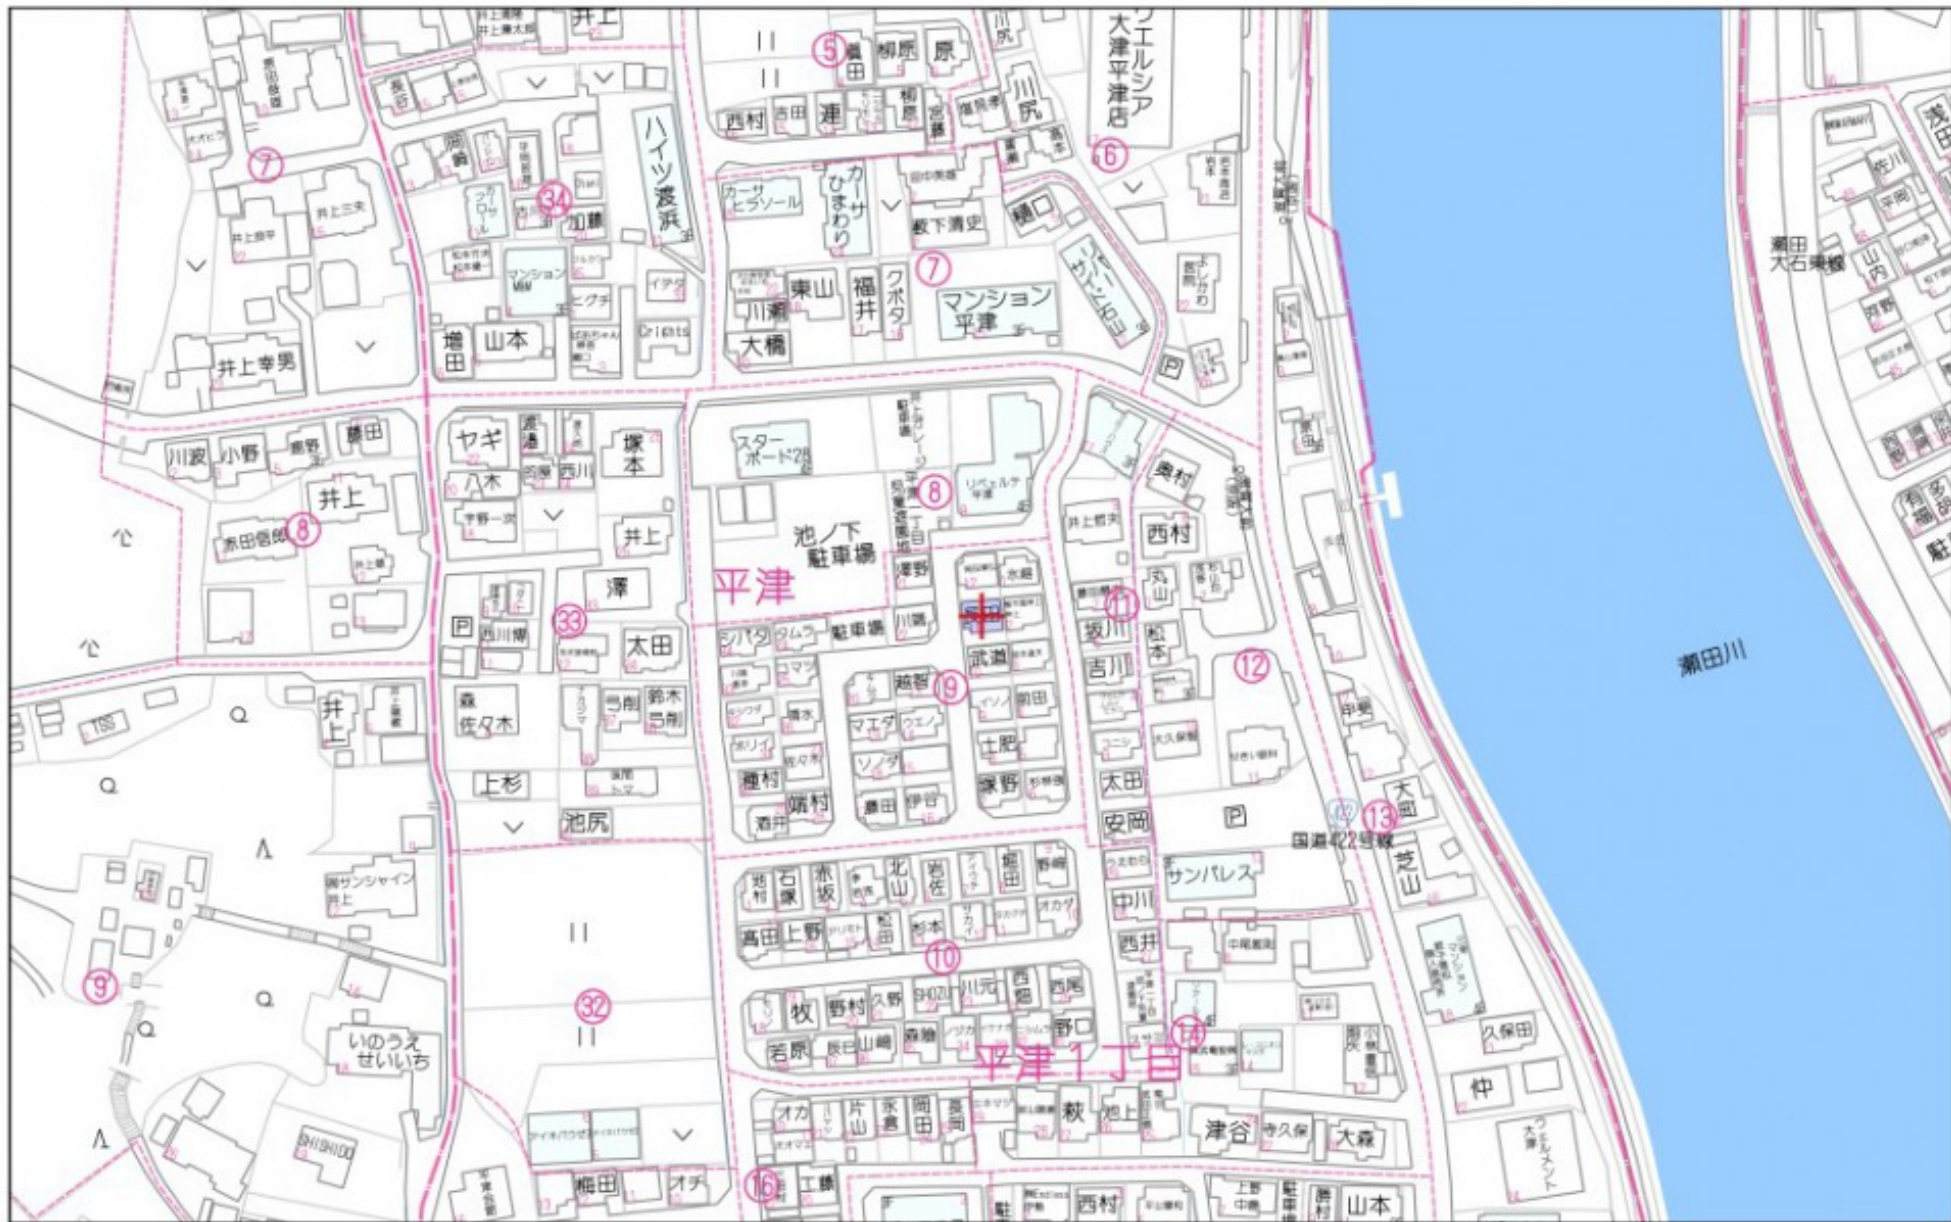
井上
⑤ 福田 柳原 原
ウエルシア 大津平津店
西村 吉田 連 柳原 宮園
川尻
⑥
⑦
ハイツ渡浜
㉞ 加藤
カーサ ヒラソール
カーサ ひまわり
坂下清史
樋口
井上三夫
井上奈平
マンション MM
ヒグチ
⑦
東山 福井 クボタ
川瀬
マンション 平津
大橋
増田 山本
井上幸男
瀬田 大石東線
浅田
佐川
平岡
山内
河野
スターボード28
ヤギ
渡邊
塚本
川波 小野 藤野 藤田
八木
西川
⑧
リベェルテ 平津
池ノ下 駐車場
奥村
⑧ 井上
赤田信雄
井上
西村
平津
澤野
澤
㉝
太田
シバタ タムラ 駐車場 川端
武道
⑪ 坂川
丸山
松本
吉川
⑫
瀬田川
森 佐々木
弓削
鈴木 弓削
越智
⑲
井上
TSS
マエダ ウエノ
前田
ソノダ
土肥
上杉
家野
太田
池尻
種村 端村
酒井
藤田 伊谷
安岡
Ⓟ
⑬ 大西
国道422号線
サンパレス
芝山
堀田
池村 石原 赤坂 北山 岩佐
中川
サンシャイン 井上
高田 上野 松田 杉本
オカダ
西井
⑩
⑨
㉜
牧 野村 久野 川元 西脇 西尾
若原 辰巳 山崎 森脇
⑭
平津１丁目
いのうえ せいいち
久保田
仲
オカ 片山 永倉 岡田 長岡
萩
池上
津谷 寺久保 大森
SHISHIDO
梅田 オチ ⑯ 工藤
西村
山本
駐